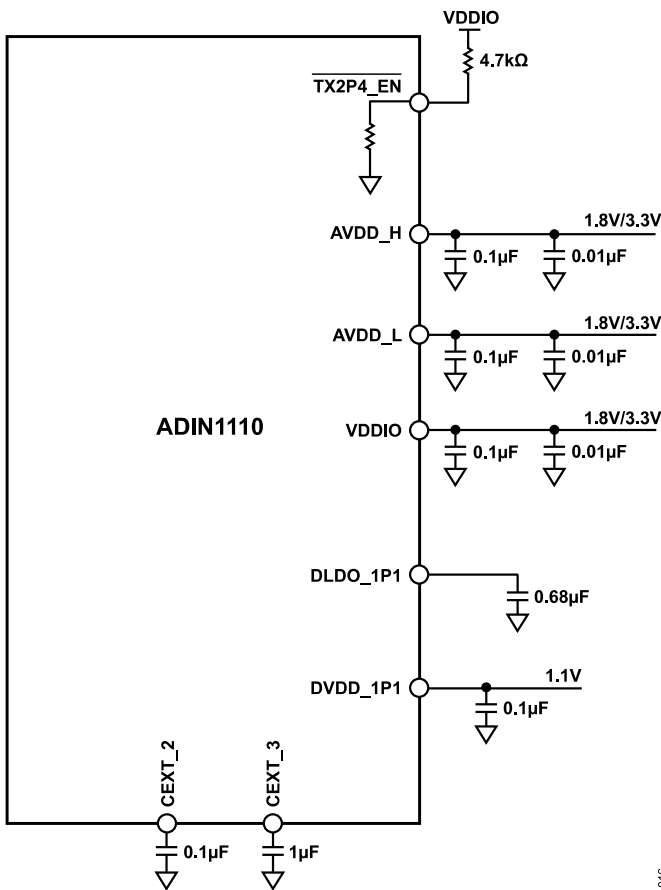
VDDIO

4.7kΩ

$\overline{\text{TX2P4\_EN}}$

AVDD_H

1.8V/3.3V

0.1µF

0.01µF

AVDD_L

1.8V/3.3V

0.1µF

0.01µF

ADIN1110

VDDIO

1.8V/3.3V

0.1µF

0.01µF

DLDO_1P1

0.68µF

DVDD_1P1

1.1V

0.1µF

CEXT_2

CEXT_3

0.1µF

1µF